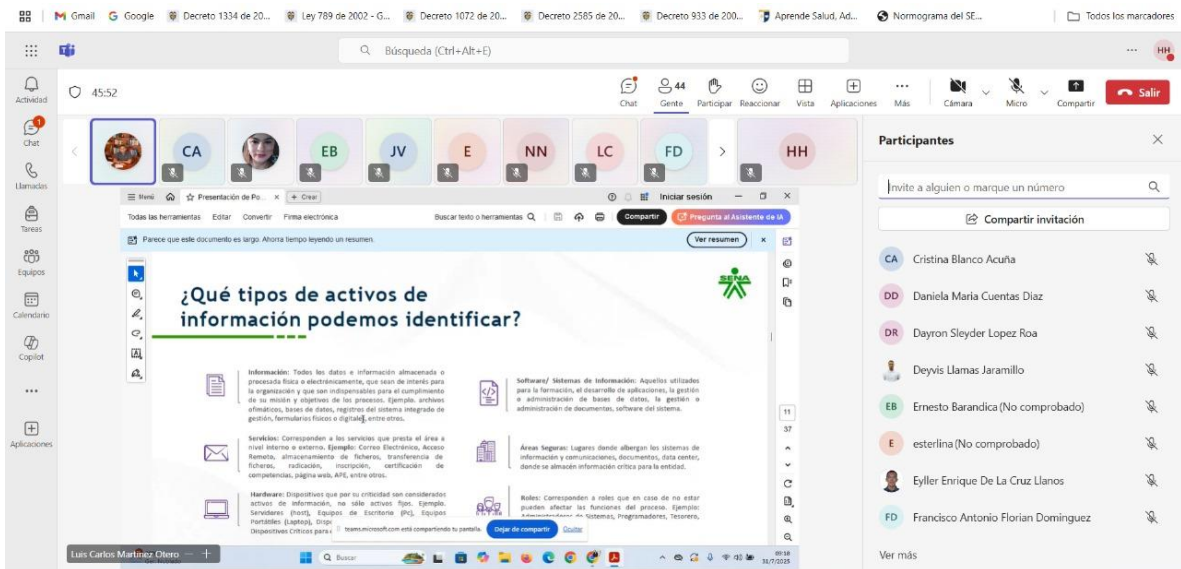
Gmail Google Decreto 1334 de 20... Ley 789 de 2002 - G... Decreto 1072 de 20... Decreto 2585 de 20... Decreto 933 de 200... Aprende Salud, Ad... Normograma del SE... Todos los marcadores

Búsqueda (Ctrl+Alt+E)

HH

Actividad
Chat
Llamadas
Tareas
Equipos
Calendario
Copilot
...
Aplicaciones

45:52

Chat Gente 44 Participar Reaccionar Vista Aplicaciones Más Cámara Micro Compartir Salir

CA EB JV E NN LC FD HH

Participantes

Invite a alguien o marque un número

Compartir invitación

CA Cristina Blanco Acuña
DD Daniela Maria Cuentas Diaz
DR Dayron Sleyder Lopez Roa
Deyvis Llamas Jaramillo
EB Ernesto Barandica (No comprobado)
E esterlina (No comprobado)
Eyller Enrique De La Cruz Llanos
FD Francisco Antonio Florian Dominguez

Ver más

Menú Presentación de Po... + Crear Iniciar sesión

Todas las herramientas Editar Convertir Firma electrónica Buscar texto o herramientas Compartir Pregunta al Asistente de IA

Parece que este documento es largo. Ahorra tiempo leyendo un resumen. Ver resumen

SENA

¿Qué tipos de activos de información podemos identificar?

Información: Todos los datos e información almacenada o procesada física o electrónicamente, que sean de interés para la organización y que son indispensables para el cumplimiento de su misión y objetivos de los procesos. Ejemplo. archivos ofimáticos, bases de datos, registros del sistema integrado de gestión, formularios físicos o digitales, entre otros.

Software/ Sistemas de Información: Aquellos utilizados para la formación, el desarrollo de aplicaciones, la gestión o administración de bases de datos, la gestión o administración de documentos, software del sistema.

Servicios: Corresponden a los servicios que presta el área a nivel interno o externo. Ejemplo: Correo Electrónico, Acceso Remoto, almacenamiento de ficheros, transferencia de ficheros, radicación, inscripción, certificación de competencias, página web, APE, entre otros.

Áreas Seguras: Lugares donde albergan los sistemas de información y comunicaciones, documentos, data center, donde se almacén información crítica para la entidad.

Hardware: Dispositivos que por su criticidad son considerados activos de información, no sólo activos fijos. Ejemplo. Servidores (host), Equipos de Escritorio (Pc), Equipos Portátiles (Laptop), Dispo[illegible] Dispositivos Críticos para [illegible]

Roles: Corresponden a roles que en caso de no estar pueden afectar las funciones del proceso. Ejemplo: Administradores de Sistemas, Programadores, Tesorero,

teams.microsoft.com está compartiendo tu pantalla. Dejar de compartir Ocultar

11
37

Luis Carlos Martinez Otero

Buscar

09:16
31/7/2025